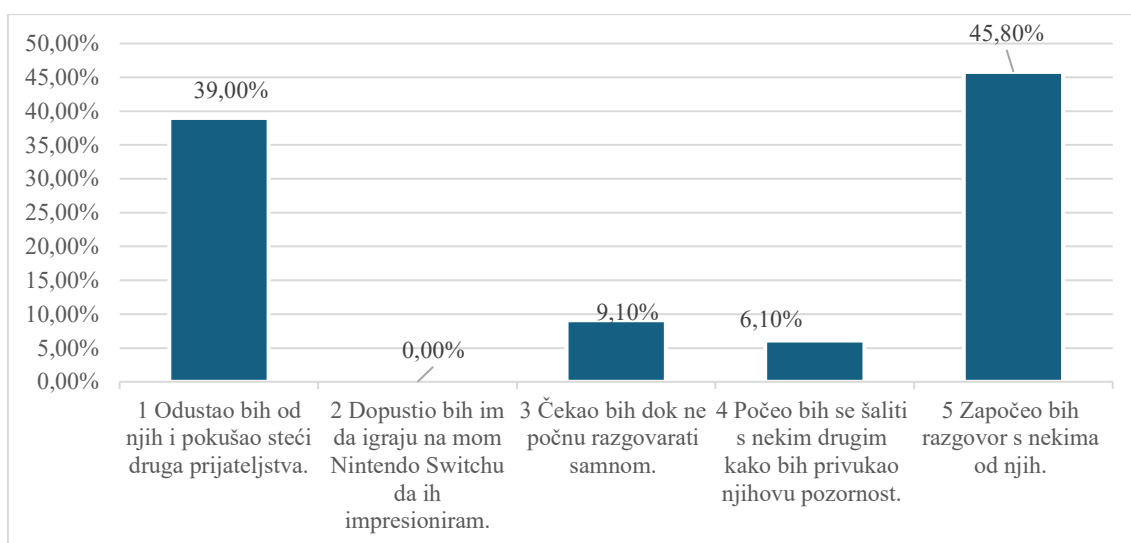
50,00%
45,00%
40,00%
35,00%
30,00%
25,00%
20,00%
15,00%
10,00%
5,00%
0,00%

39,00%
0,00%
9,10%
6,10%
45,80%

1 Odustao bih od njih i pokušao steći druga prijateljstva.
2 Dopustio bih im da igraju na mom Nintendo Switchu da ih impresioniram.
3 Čekao bih dok ne počnu razgovarati samnom.
4 Počeo bih se šaliti s nekim drugim kako bih privukao njihovu pozornost.
5 Započeo bih razgovor s nekima od njih.